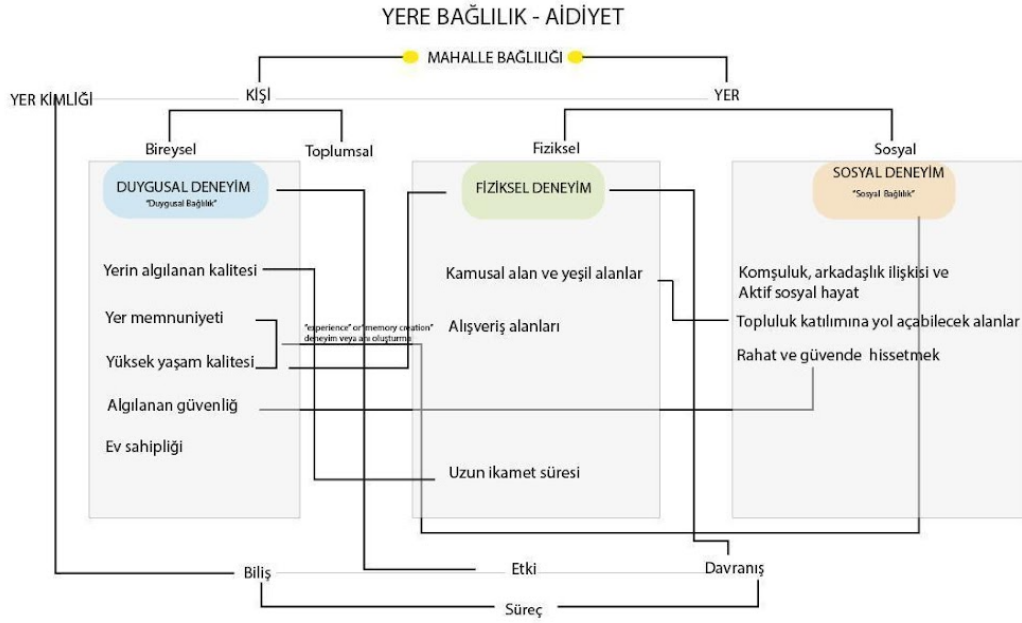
YERE BAĞLILIK - AİDİYET

MAHALLE BAĞLILIĞI

YER KİMLİĞİ

KİŞİ

YER

Bireysel

Toplumsal

Fiziksel

Sosyal

DUYGUSAL DENEYİM
"Duygusal Bağlılık"

FİZİKSEL DENEYİM

SOSYAL DENEYİM
"Sosyal Bağlılık"

Yerin algılanan kalitesi

Yer memnuniyeti

"experience" or "memory creation"
deneyim veya anı oluşturma

Yüksek yaşam kalitesi

Algılanan güvenliğ

Ev sahipliği

Kamusal alan ve yeşil alanlar

Alışveriş alanları

Uzun ikamet süresi

Komşuluk, arkadaşlık ilişkisi ve Aktif sosyal hayat

Topluluk katılımına yol açabilecek alanlar

Rahat ve güvende hissetmek

Biliş

Etki

Davranış

Süreç